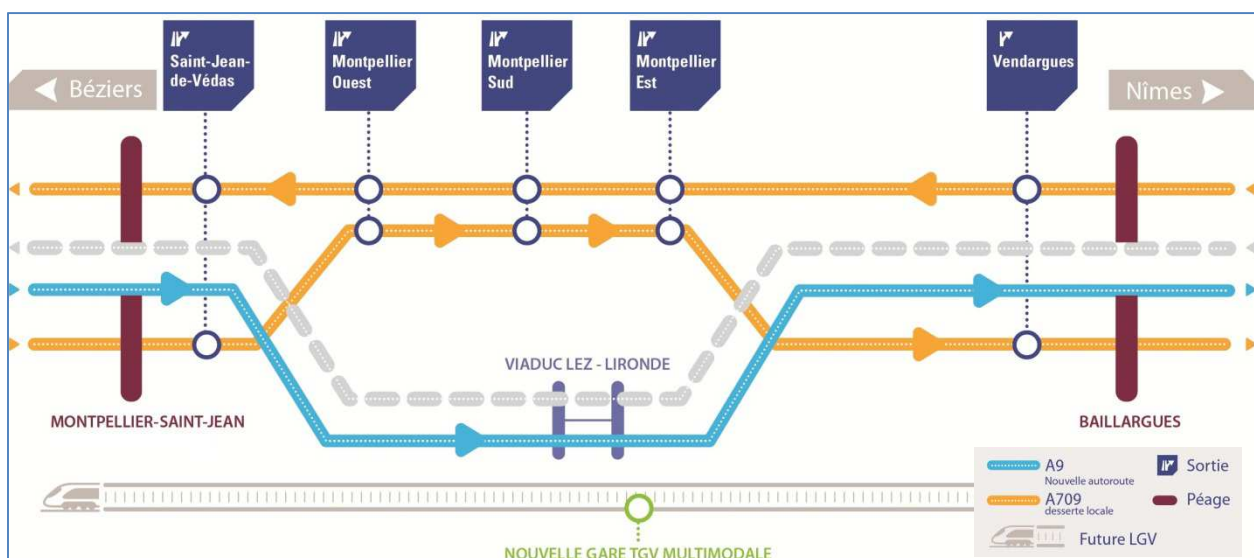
Saint-Jean-de-Védas

Montpellier Ouest

Montpellier Sud

Montpellier Est

Vendargues

Béziers

Nîmes

VIADUC LEZ - LIRONDE

MONTPELLIER-SAINT-JEAN

BAILLARGUES

A9
Nouvelle autoroute

A709
desserte locale

Sortie

Péage

Future LGV

NOUVELLE GARE TGV MULTIMODALE